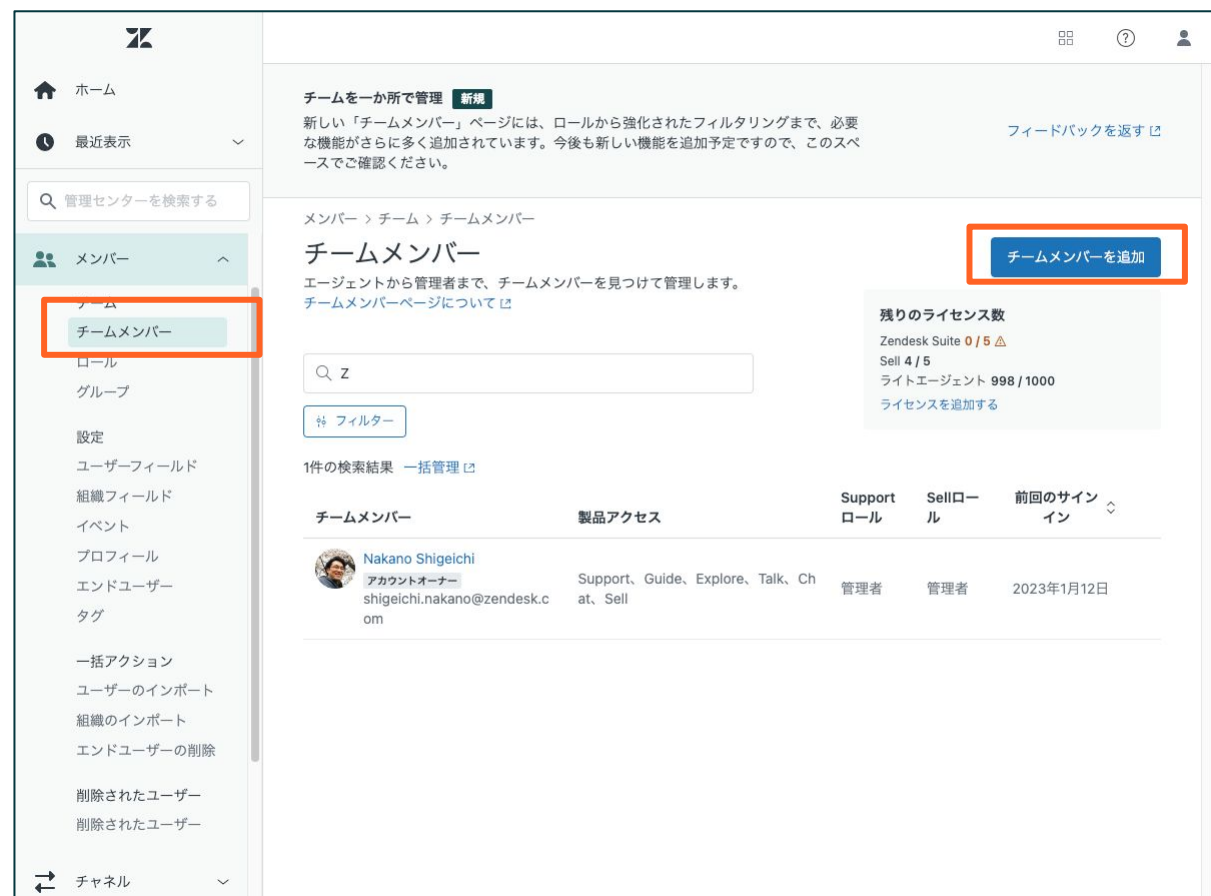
ホーム

最近表示

管理センターを検索する

メンバー

チーム

チームメンバー

ロール

グループ

設定

ユーザーフィールド

組織フィールド

イベント

プロフィール

エンドユーザー

タグ

一括アクション

ユーザーのインポート

組織のインポート

エンドユーザーの削除

削除されたユーザー

削除されたユーザー

チャネル

チームを一か所で管理 新規

新しい「チームメンバー」ページには、ロールから強化されたフィルタリングまで、必要な機能がさらに多く追加されています。今後も新しい機能を追加予定ですので、このスペースでご確認ください。

フィードバックを返す

メンバー > チーム > チームメンバー

チームメンバー

エージェントから管理者まで、チームメンバーを見つけて管理します。

チームメンバーページについて

チームメンバーを追加

残りのライセンス数

Zendesk Suite 0 / 5

Sell 4 / 5

ライトエージェント 998 / 1000

ライセンスを追加する

Z

フィルター

1件の検索結果 一括管理

| チームメンバー | 製品アクセス | Support ロール | Sellロール | 前回のサインイン |
|---|---|---|---|---|
| Nakano Shigeichi アカウントオーナー shigeichi.nakano@zendesk.com | Support、Guide、Explore、Talk、Chat、Sell | 管理者 | 管理者 | 2023年1月12日 |